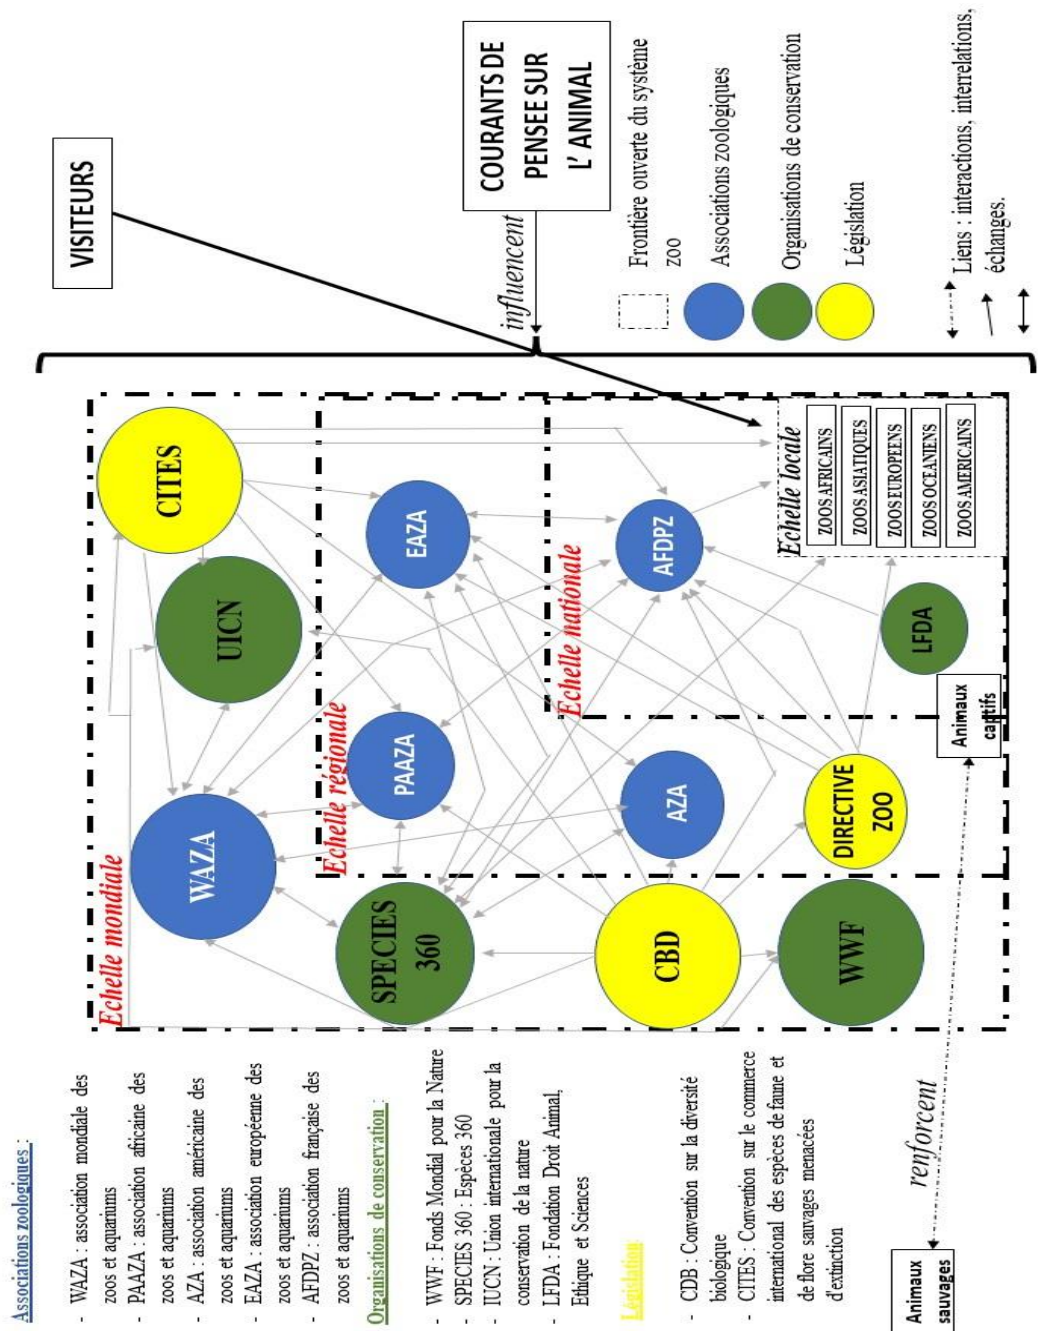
Associations zoologiques :

- WAZA : association mondiale des zoos et aquariums
- PAAZA : association africaine des zoos et aquariums
- AZA : association américaine des zoos et aquariums
- EAZA : association européenne des zoos et aquariums
- AFDPZ : association française des zoos et aquariums

Organisations de conservation :

- WWF : Fonds Mondial pour la Nature
- SPECIES 360 : Espèces 360
- IUCN : Union internationale pour la conservation de la nature
- LFDA : Fondation Droit Animal, Ethique et Sciences

Législation :

- CDB : Convention sur la diversité biologique
- CITES : Convention sur le commerce international des espèces de faune et de flore sauvages menacées d'extinction

Animaux sauvages

renforcent

VISITEURS

COURANTS DE PENSEE SUR L' ANIMAL

influencent

Frontière ouverte du système zoo

Associations zoologiques

Organisations de conservation

Législation

Liens : interactions, interrelations, échanges.

Echelle mondiale

Echelle régionale

Echelle nationale

Echelle locale

CITES

UICN

WAZA

SPECIES 360

CBD

WWF

EAZA

PAAZA

AZA

DIRECTIVE ZOO

AFDPZ

LFDA

ZOOS AFRICAINS

ZOOS ASIATIQUES

ZOOS EUROPEENS

ZOOS OCEANIENS

ZOOS AMERICAINS

Animaux captifs